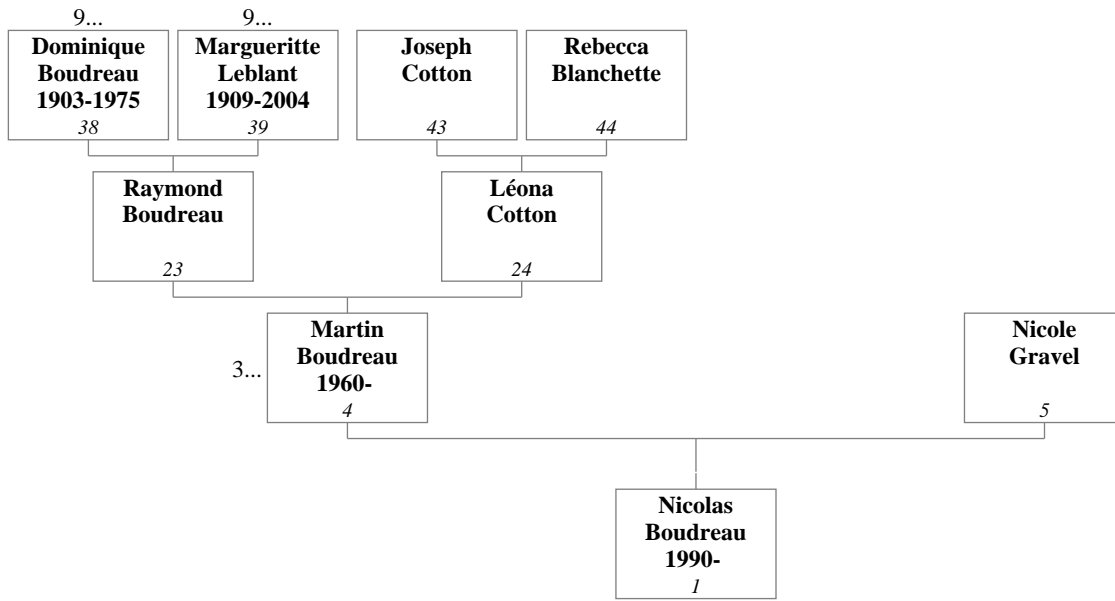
9...
**Dominique Boudreau 1903-1975**
*38*

9...
**Margueritte Leblant 1909-2004**
*39*

**Joseph Cotton**
*43*

**Rebecca Blanchette**
*44*

**Raymond Boudreau**
*23*

**Léona Cotton**
*24*

3...
**Martin Boudreau 1960-**
*4*

**Nicole Gravel**
*5*

**Nicolas Boudreau 1990-**
*1*